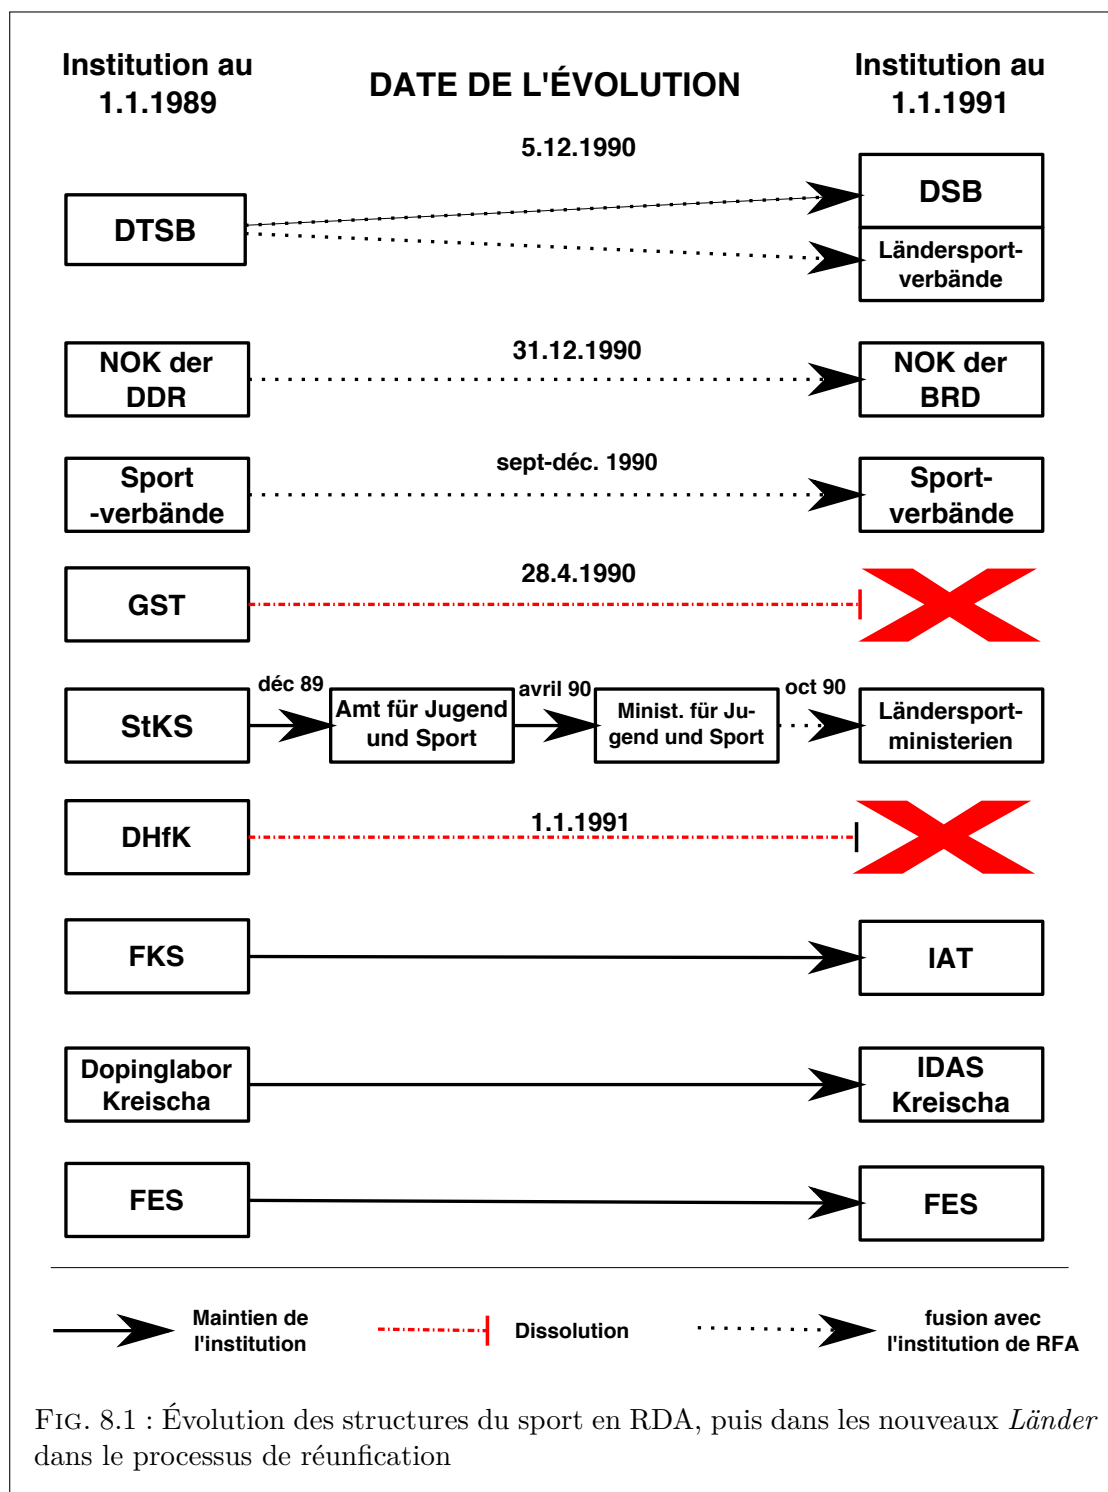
Institution au 1.1.1989

DATE DE L'ÉVOLUTION

Institution au 1.1.1991

5.12.1990

DTSB

DSB

Ländersportverbände

NOK der DDR

31.12.1990

NOK der BRD

Sport -verbände

sept-déc. 1990

Sportverbände

GST

28.4.1990

StKS

déc 89

Amt für Jugend und Sport

avril 90

Minist. für Jugend und Sport

oct 90

Ländersportministerien

DHfK

1.1.1991

FKS

IAT

Dopinglabor Kreischa

IDAS Kreischa

FES

FES

Maintien de l'institution

Dissolution

fusion avec l'institution de RFA

Fig. 8.1 : Évolution des structures du sport en RDA, puis dans les nouveaux *Länder* dans le processus de réunfication